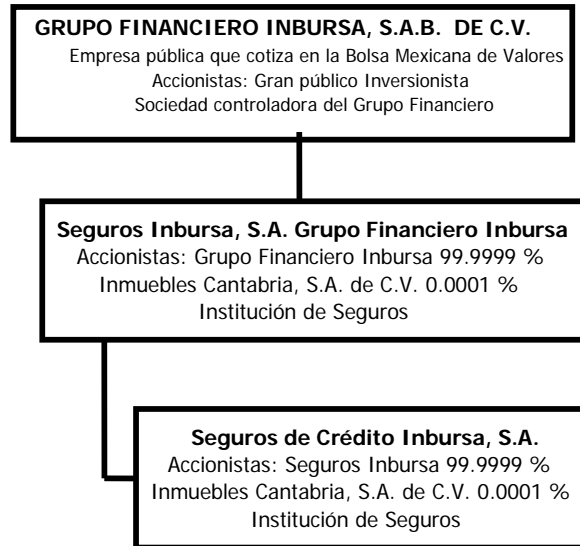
GRUPO FINANCIERO INBURSA, S.A.B. DE C.V.
Empresa pública que cotiza en la Bolsa Mexicana de Valores
Accionistas: Gran público Inversionista
Sociedad controladora del Grupo Financiero

Seguros Inbursa, S.A. Grupo Financiero Inbursa
Accionistas: Grupo Financiero Inbursa 99.9999 %
Inmuebles Cantabria, S.A. de C.V. 0.0001 %
Institución de Seguros

Seguros de Crédito Inbursa, S.A.
Accionistas: Seguros Inbursa 99.9999 %
Inmuebles Cantabria, S.A. de C.V. 0.0001 %
Institución de Seguros